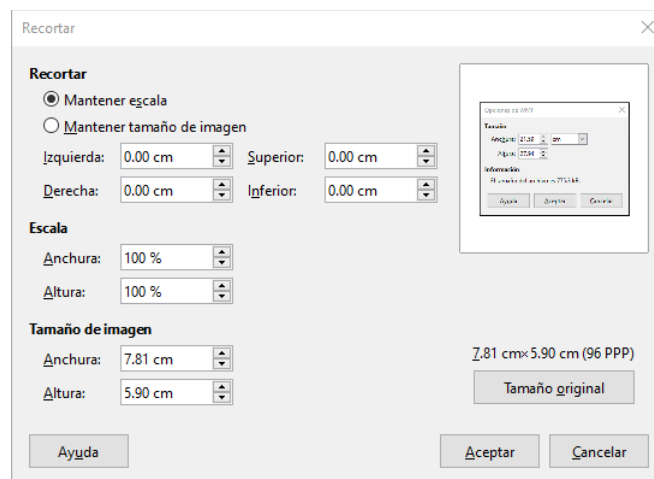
Recortar

Recortar

Mantener escala

Mantener tamaño de imagen

Izquierda: 0.00 cm

Superior: 0.00 cm

Derecha: 0.00 cm

Inferior: 0.00 cm

Escala

Anchura: 100 %

Altura: 100 %

Tamaño de imagen

Anchura: 7.81 cm

Altura: 5.90 cm

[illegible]

7.81 cm× 5.90 cm (96 PPP)

Tamaño original

Ayuda

Aceptar

Cancelar